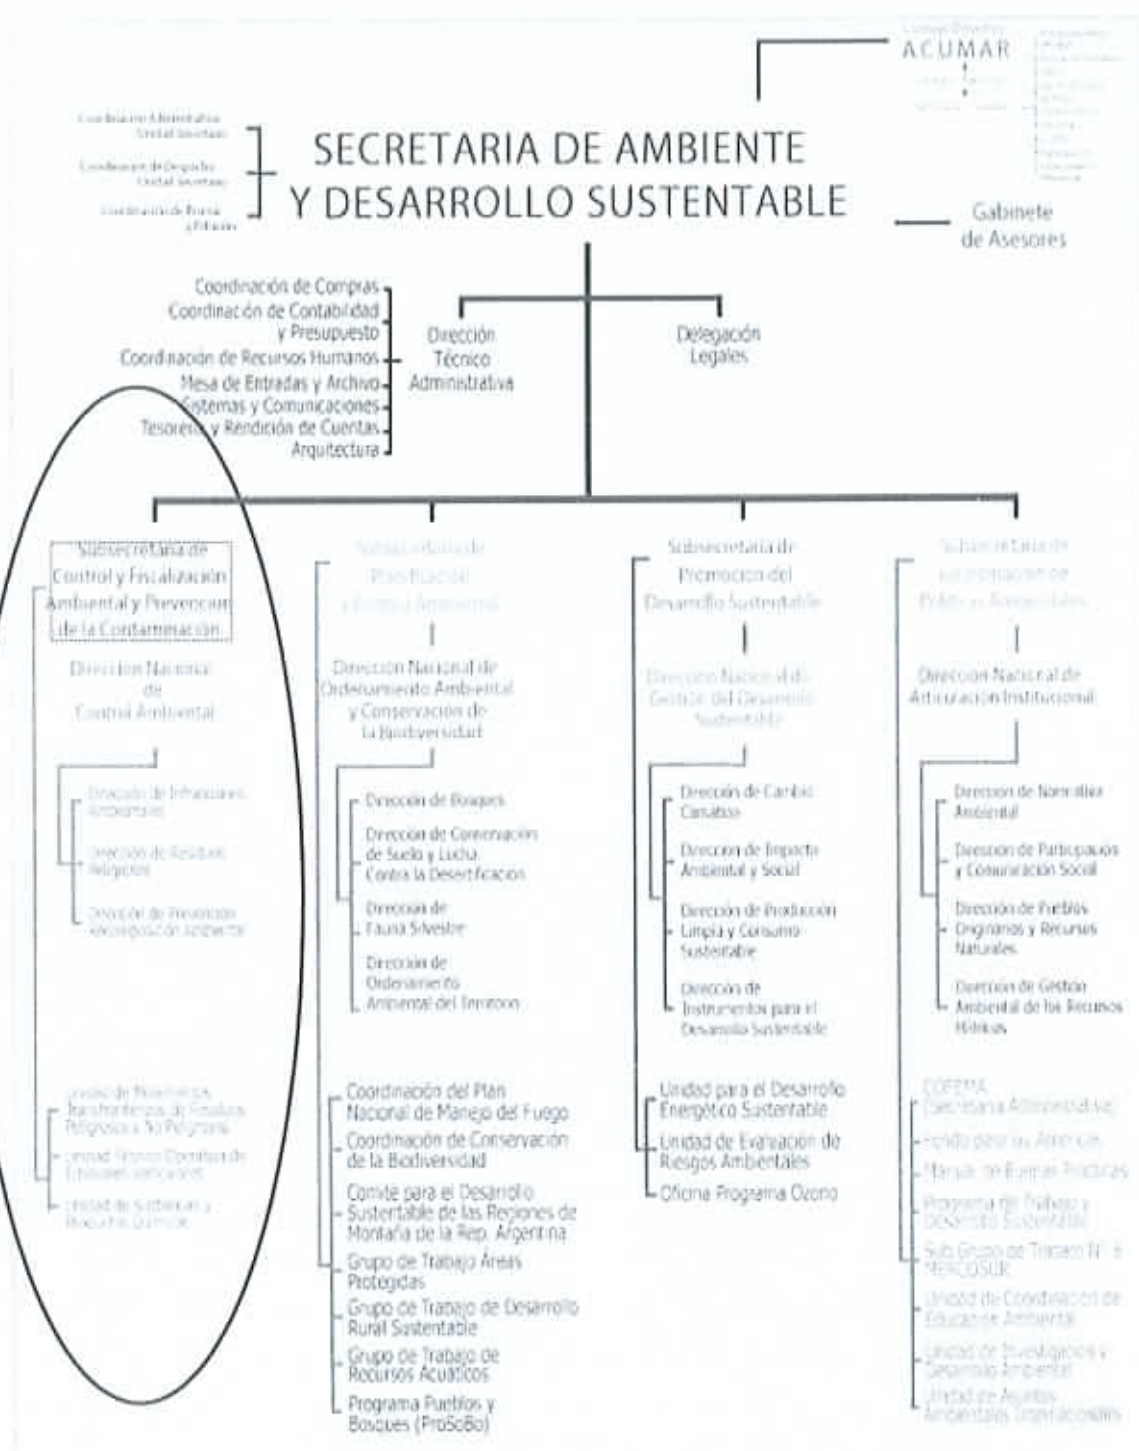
Consejo Directivo
ACUMAR
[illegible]

Coordinación Administrativa Unidad Secretario
Coordinación de Despacho Unidad Secretario
Coordinación de Prensa y Difusión

SECRETARIA DE AMBIENTE Y DESARROLLO SUSTENTABLE

Gabinete de Asesores

Coordinación de Compras
Coordinación de Contabilidad y Presupuesto
Coordinación de Recursos Humanos
Mesa de Entradas y Archivo
Sistemas y Comunicaciones
Tesorería y Rendición de Cuentas
Arquitectura

Dirección Técnico Administrativa

Delegación Legales

Subsecretaría de Control y Fiscalización Ambiental y Prevención de la Contaminación

Dirección Nacional de Control Ambiental

Dirección de Infracciones Ambientales
Dirección de Residuos Peligrosos
Dirección de Prevención Recomposición Ambiental

Unidad de Movimientos Transfronterizos de Residuos Peligrosos y No Peligrosos
Unidad Técnico Operativa de Emisiones Vehiculares
Unidad de Sustancias y Productos Químicos

Subsecretaría de Planificación y Política Ambiental

Dirección Nacional de Ordenamiento Ambiental y Conservación de la Biodiversidad

Dirección de Bosques
Dirección de Conservación de Suelo y Lucha Contra la Desertificación
Dirección de Fauna Silvestre
Dirección de Ordenamiento Ambiental del Territorio

Coordinación del Plan Nacional de Manejo del Fuego
Coordinación de Conservación de la Biodiversidad
Comite para el Desarrollo Sustentable de las Regiones de Montaña de la Rep. Argentina
Grupo de Trabajo Áreas Protegidas
Grupo de Trabajo de Desarrollo Rural Sustentable
Grupo de Trabajo de Recursos Acuáticos
Programa Pueblos y Bosques (ProSoBo)

Subsecretaría de Promoción del Desarrollo Sustentable

Dirección Nacional de Gestión del Desarrollo Sustentable

Dirección de Cambio Climático
Dirección de Impacto Ambiental y Social
Dirección de Producción Limpia y Consumo Sustentable
Dirección de Instrumentos para el Desarrollo Sustentable

Unidad para el Desarrollo Energético Sustentable
Unidad de Evaluación de Riesgos Ambientales
Oficina Programa Ozono

Subsecretaría de Coordinación de Políticas Ambientales

Dirección Nacional de Articulación Institucional

Dirección de Normativa Ambiental
Dirección de Participación y Comunicación Social
Dirección de Pueblos Originarios y Recursos Naturales
Dirección de Gestión Ambiental de los Recursos Hídricos

COFEMA (Secretaría Administrativa)
Fondo para las Américas
Manual de Buenas Prácticas
Programa de Trabajo y Desarrollo Sustentable
Sub Grupo de Trabajo N° 6 MERCOSUR
Unidad de Coordinación de Educación Ambiental
Unidad de Investigación y Desarrollo Ambiental
Unidad de Asuntos Ambientales Internacionales